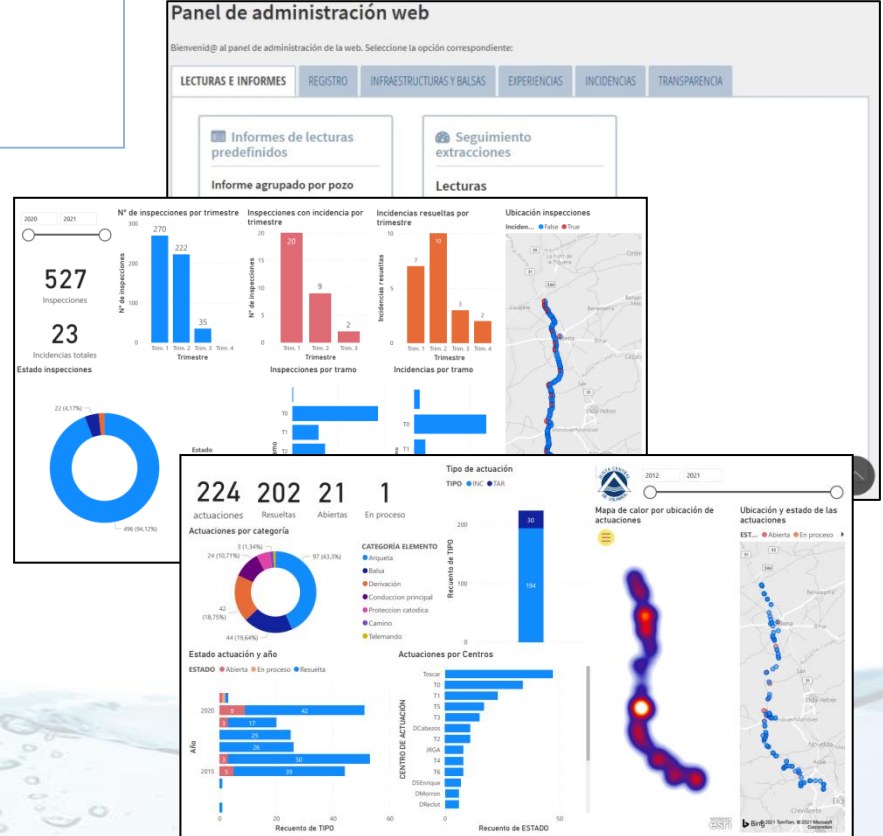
Panel de administración web

Bienvenid@ al panel de administración de la web. Seleccione la opción correspondiente:

LECTURAS E INFORMES | REGISTRO | INFRAESTRUCTURAS Y BALSAS | EXPERIENCIAS | INCIDENCIAS | TRANSPARENCIA

Informes de lecturas predefinidos

Informe agrupado por pozo

Seguimiento extracciones

Lecturas

2020 2021

527
Inspecciones

23
Incidencias totales

Nº de inspecciones por trimestre

Nº de inspecciones

270 222 35

Trim. 1 Trim. 2 Trim. 3 Trim. 4
Trimestre

Inspecciones con incidencia por trimestre

Nº de inspecciones

20 9 2

Trim. 1 Trim. 2 Trim. 3 Trim. 4
Trimestre

Incidencias resueltas por trimestre

Incidencias resueltas

7 10 3 2

Trim. 1 Trim. 2 Trim. 3 Trim. 4
Trimestre

Ubicación inspecciones
Inciden... ● False ● True

Estado inspecciones

22 (4,17%)

496 (94,12%)

Estado

Inspecciones por tramo
T0
T1
T2

Incidencias por tramo
T0
T1

224
actuaciones

202
Resueltas

21
Abiertas

1
En proceso

Tipo de actuación
TIPO ● INC ● TAR

Recuento de TIPO

200
100
0

30
194

2012 2021

Mapa de calor por ubicación de actuaciones

Ubicación y estado de las actuaciones
EST... ● Abierta ● En proceso

Actuaciones por categoría

3 (1,34%)
24 (10,71%)
97 (43,3%)
42 (18,75%)
44 (19,64%)

CATEGORÍA ELEMENTO
● Arqueta
● Balsa
● Derivación
● Conduccion principal
● Proteccion catodica
● Camino
● Telemando

Estado actuación y año
ESTADO ● Abierta ● En proceso ● Resuelta

Año
2020
2015

9 42
3 17
25
26
3 50
5 39

0 20 40 60
Recuento de TIPO

Actuaciones por Centros

CENTRO DE ACTUACIÓN
Toscar
T0
T1
T5
T3
DCabezos
T2
JRGA
T4
T8
DSEnrique
DMorron
DReclot

0 50
Recuento de ESTADO

© 2021 TomTom, © 2021 Microsoft Corporation